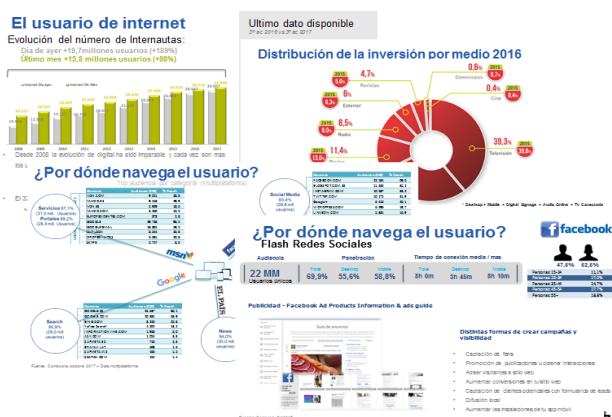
El usuario de internet
Evolución del número de Internautas:
Día de ayer +19,7 millones usuarios (+189%)
Último mes +15,8 millones usuarios (+90%)

Desde 2008 la evolución de digital ha sido imparable y cada vez son mas los

Ultimo dato disponible

Distribución de la inversión por medio 2016

4,7% Revistas
0,6% Dominicales
0,4% Cine
6% Exterior
8,5% Radio
11,4%
39,3% Televisión

¿Por dónde navega el usuario?

Servicios
Portales
Social Media
Search
News

msn
Google
EL PAÍS

Fuente: Comscore, octubre 2017 – Data multiplataforma

¿Por dónde navega el usuario?
Flash Redes Sociales

facebook

Audiencia
22 MM
Usuarios únicos
Penetración
69,9%
55,6%
56,8%
Tiempo de conexión media / mes
8h 0m
3h 45m
8h 10m

47,6%
52,4%

Publicidad – Facebook Ad Products Information & ads guide

Distintas formas de crear campañas y visibilidad

Captación de fans
Promoción de publicaciones u obtener interacciones
Atraer visitantes a sitio web
Aumentar conversiones en tu sitio web
Captación de clientes potenciales con formularios de leads
Difusión local
Aumentar las instalaciones de tu app móvil